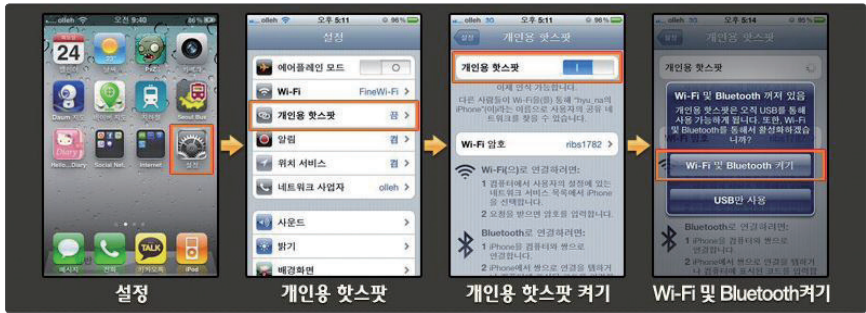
olleh 오전 9:40

24

설정

설정

olleh 오후 5:11 96%

설정

에어플레인 모드 O

Wi-Fi FineWi-Fi >

개인용 핫스팟 끔 >

알림 켬 >

위치 서비스 켬 >

네트워크 사업자 olleh >

사운드 >

밝기 >

배경화면 >

olleh 3G 오후 5:11 96%

설정 개인용 핫스팟

개인용 핫스팟 I

이제 검색 가능합니다.

다른 사용자는 Wi-Fi(을)를 통해 "hyu_na의 iPhone"(이)라는 이름으로 사용자의 공유 네트워크를 찾을 수 있습니다.

Wi-Fi 암호 ribs1782 >

Wi-Fi(으)로 연결하려면:

1 컴퓨터에서 사용자의 설정에 있는 네트워크 서비스 목록에서 iPhone을 선택합니다.

2 요청을 받으면 암호를 입력합니다.

Bluetooth로 연결하려면:

1 iPhone을 컴퓨터와 쌍으로 연결합니다.

2 iPhone에서 쌍으로 연결을 탭하거나

olleh 3G 오후 5:14 96%

설정

개인용 핫스팟

Wi-Fi 및 Bluetooth 꺼져 있음

개인용 핫스팟은 오직 USB를 통해 사용 가능하게 됩니다. 또한, Wi-Fi 및 Bluetooth를 통해서 활성화하겠습니까?

Wi-Fi 및 Bluetooth 켜기

USB만 사용

Bluetooth로 연결하려면:

1 iPhone을 컴퓨터와 쌍으로 연결합니다.

2 iPhone에서 쌍으로 연결을 탭하거나 컴퓨터에 표시된 코드를 입력합니다.

설정

개인용 핫스팟

개인용 핫스팟 켜기

Wi-Fi 및 Bluetooth켜기